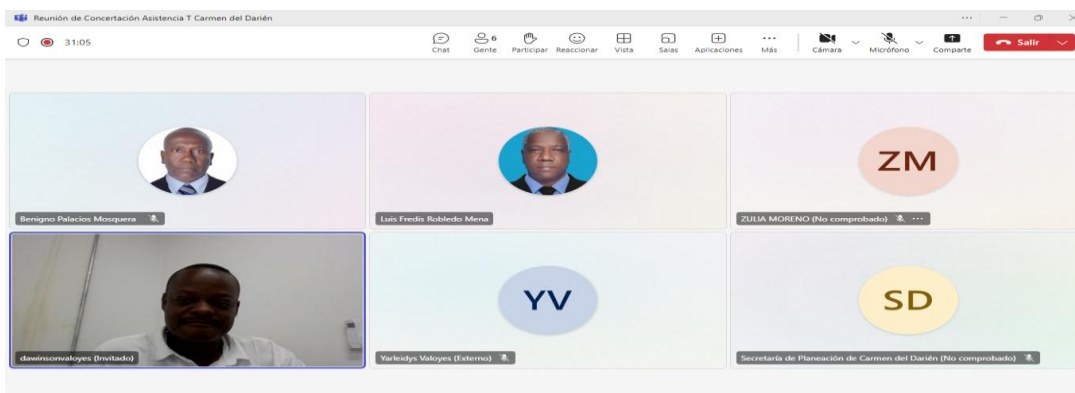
Reunión de Concertación Asistencia T Carmen del Darién

31:05

Chat
6
Gente
Participar
Reaccionar
Vista
Salas
Aplicaciones
Más
Cámara
Micrófono
Comparte
Salir

Benigno Palacios Mosquera

Luis Fredis Robledo Mena

ZM

ZULIA MORENO (No comprobado)

dawinsonvaloyes (Invitado)

YV

Yarleidys Valoyes (Externo)

SD

Secretaría de Planeación de Carmen del Darién (No comprobado)